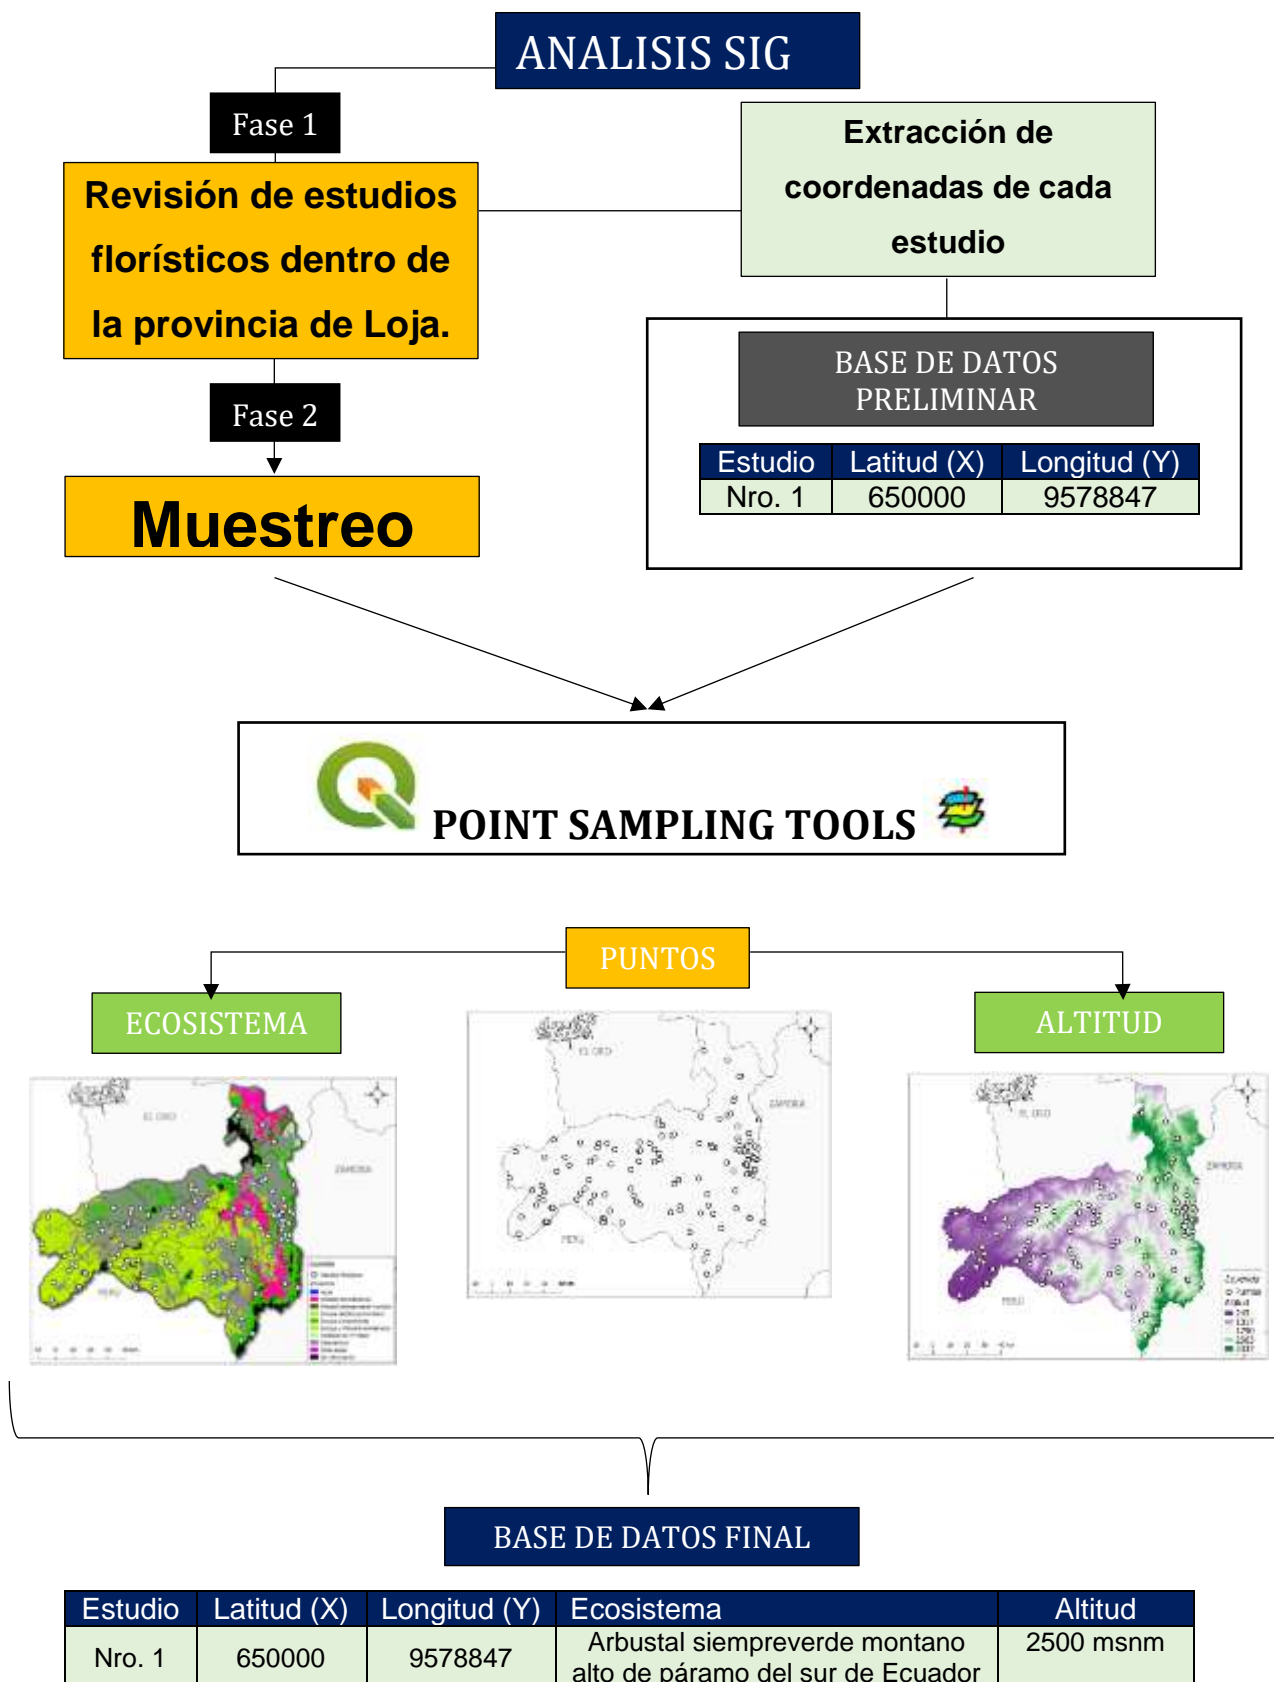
ANALISIS SIG

Fase 1

Revisión de estudios florísticos dentro de la provincia de Loja.

Extracción de coordenadas de cada estudio

BASE DE DATOS PRELIMINAR

| Estudio | Latitud (X) | Longitud (Y) |
|---|---|---|
| Nro. 1 | 650000 | 9578847 |

Fase 2

Muestreo

POINT SAMPLING TOOLS

PUNTOS

ECOSISTEMA

ALTITUD

EL ORO

ZAMORA

PERU

EL ORO

ZAMORA

PERU

EL ORO

ZAMORA

PERU

BASE DE DATOS FINAL

| Estudio | Latitud (X) | Longitud (Y) | Ecosistema | Altitud |
|---|---|---|---|---|
| Nro. 1 | 650000 | 9578847 | Arbustal siempreverde montano alto de páramo del sur de Ecuador | 2500 msnm |